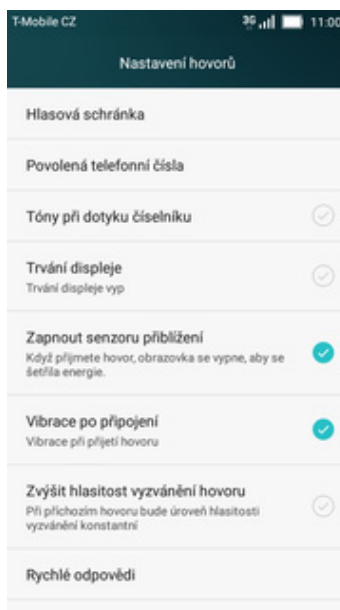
T-Mobile CZ
3G 11:00
Nastavení hovorů

Hlasová schránka

Povolená telefonní čísla

Tóny při dotyku číselníku

Trvání displeje
Trvání displeje vyp

Zapnout senzoru přiblížení
Když přijmete hovor, obrazovka se vypne, aby se šetřila energie.

Vibrace po připojení
Vibrace při přijetí hovoru

Zvýšit hlasitost vyzvánění hovoru
Při příchozím hovoru bude úroveň hlasitosti vyzvánění konstantní

Rychlé odpovědi